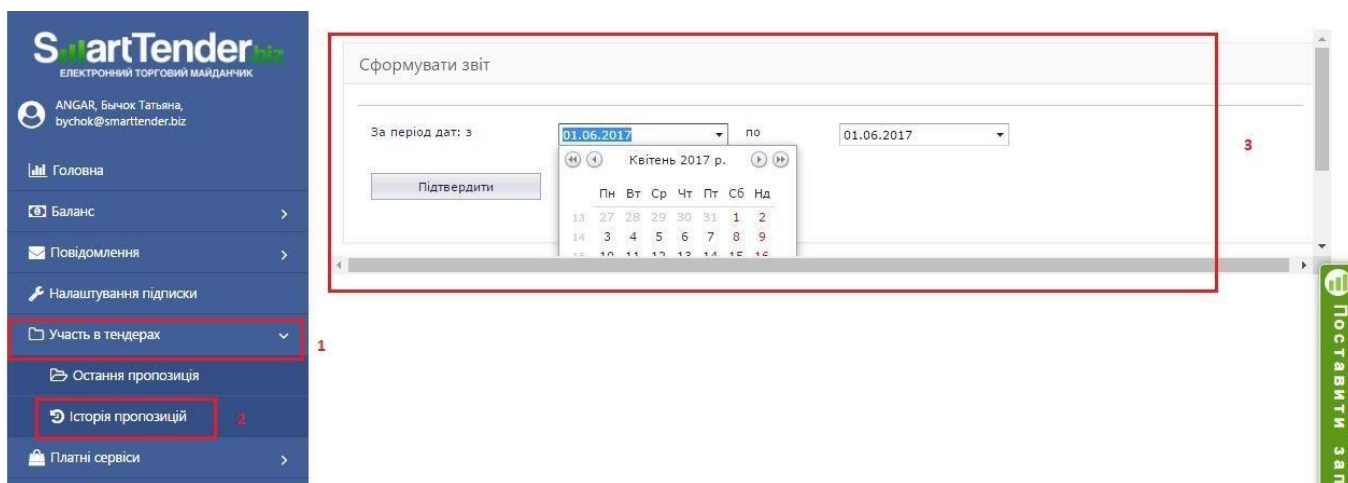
SmartTender.biz
ЕЛЕКТРОННИЙ ТОРГОВИЙ МАЙДАНЧИК

ANGAR, Бычок Татьяна,
bychok@smarttender.biz

Головна

Баланс

Повідомлення

Налаштування підписки

Участь в тендерах

1

Остання пропозиція

Історія пропозицій

2

Платні сервіси

Сформувати звіт

За період дат: з

01.06.2017

по

01.06.2017

3

Квітень 2017 р.

Підтвердити

| | Пн | Вт | Ср | Чт | Пт | Сб | Нд |
|---|---|---|---|---|---|---|---|
| 13 | 27 | 28 | 29 | 30 | 31 | 1 | 2 |
| 14 | 3 | 4 | 5 | 6 | 7 | 8 | 9 |
| 15 | 10 | 11 | 12 | 13 | 14 | 15 | 16 |

Поставити зап